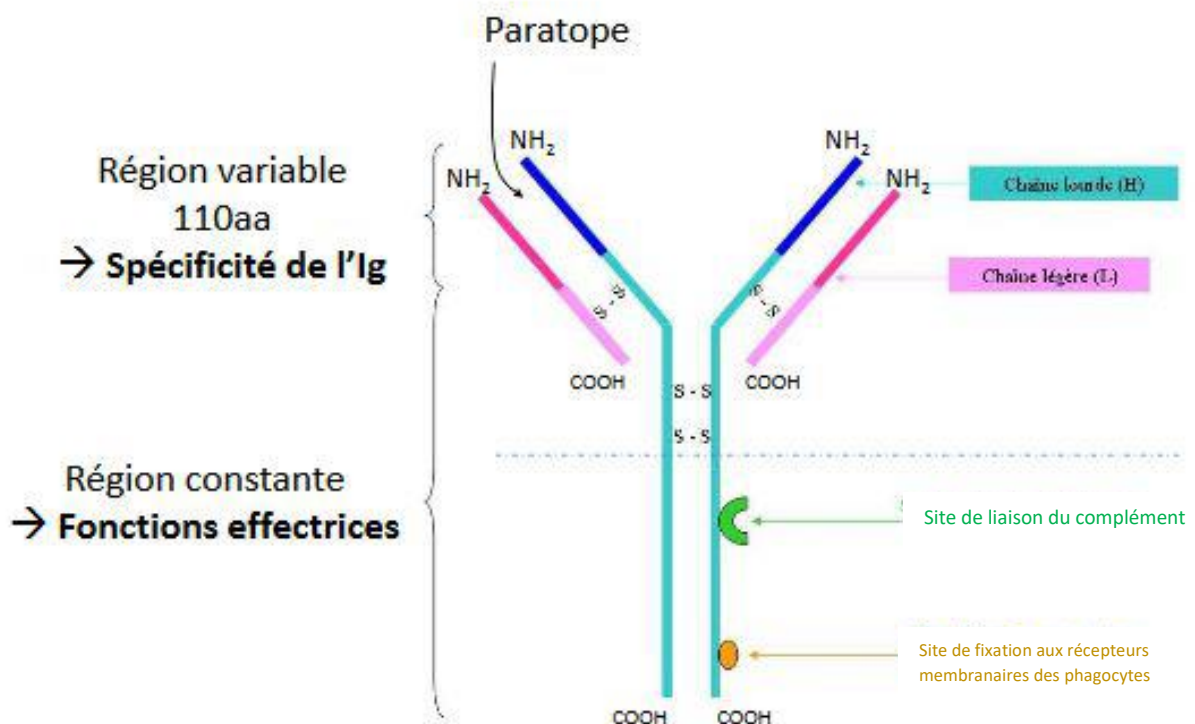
Paratope

Région variable
110aa
→ **Spécificité de l'Ig**

Région constante
→ **Fonctions effectrices**

$NH_2$

$NH_2$

$NH_2$

$NH_2$

Chaîne lourde (H)

Chaîne légère (L)

S - S

S - S

COOH

COOH

S - S

S - S

Site de liaison du complément

Site de fixation aux récepteurs membranaires des phagocytes

COOH

COOH